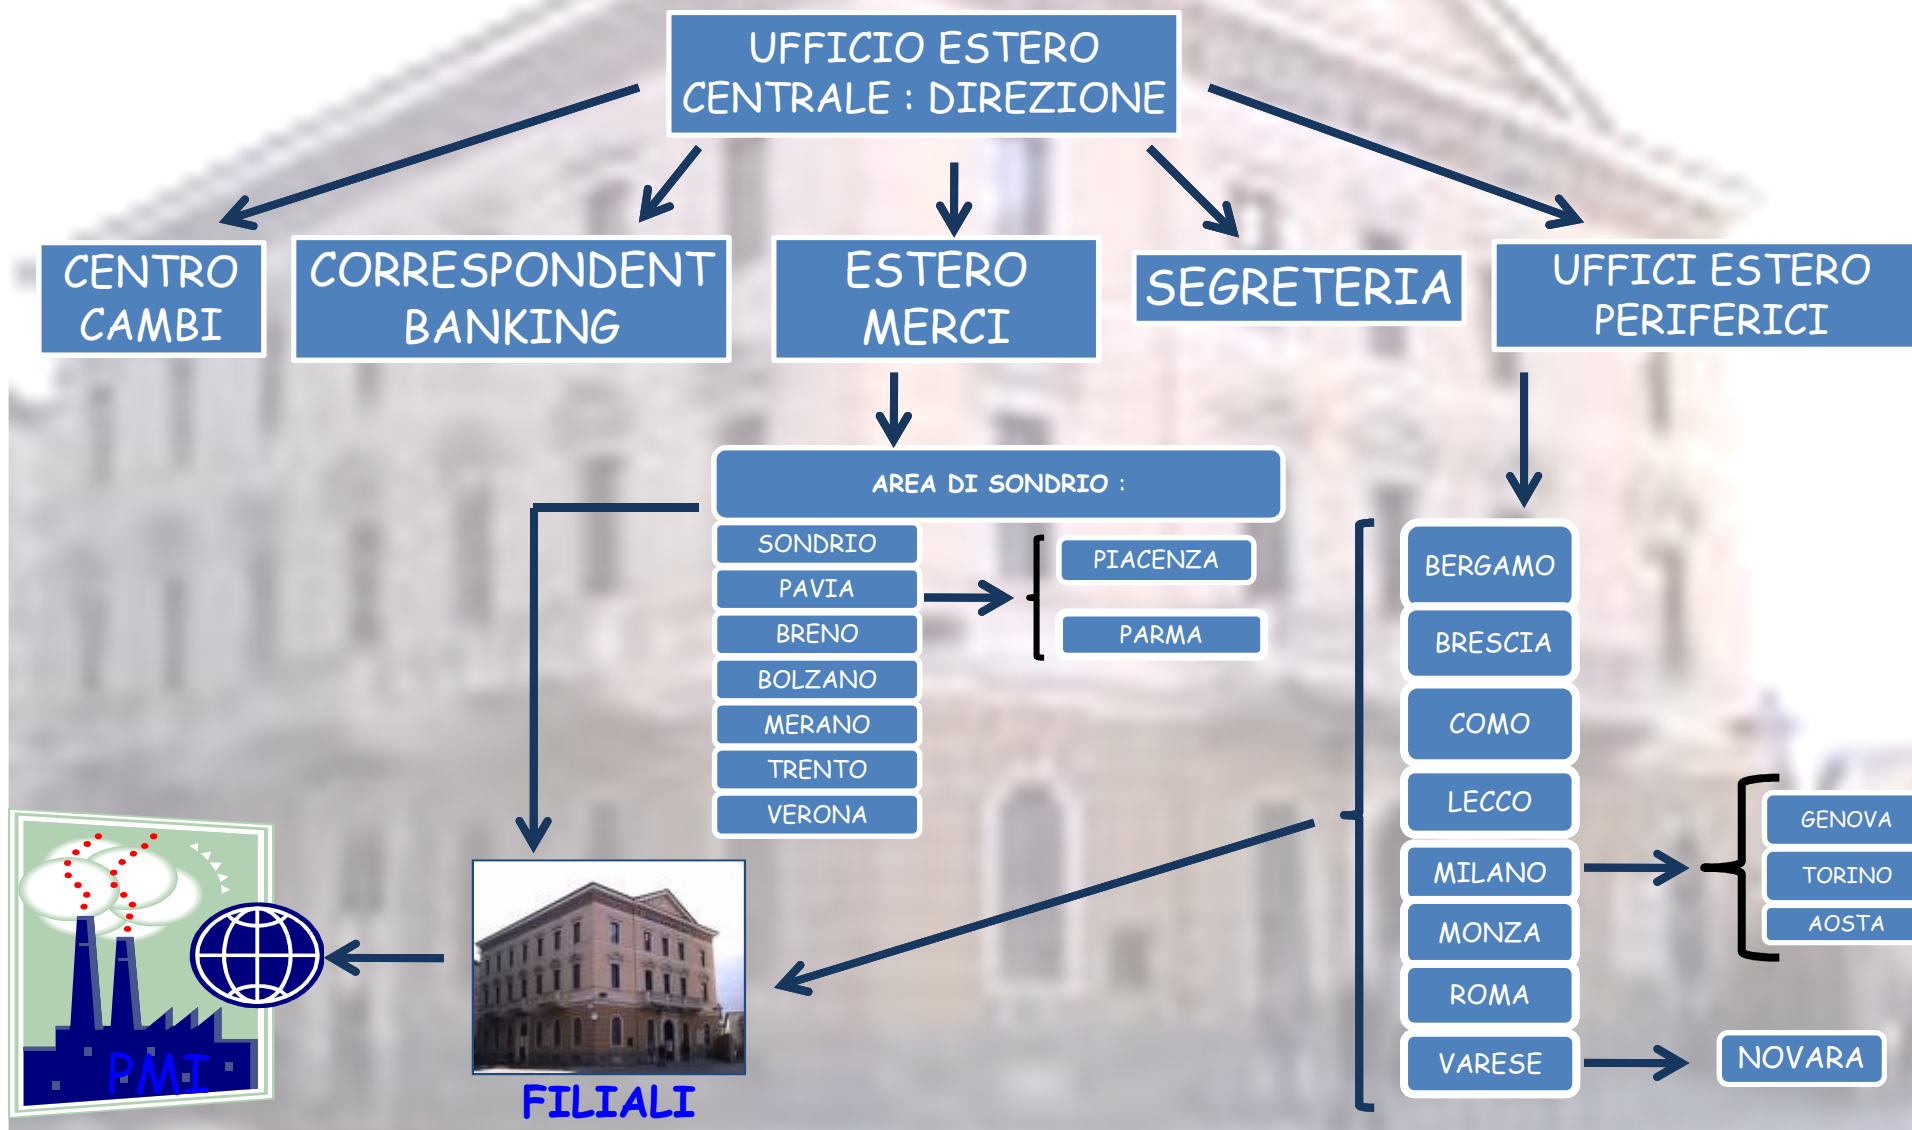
UFFICIO ESTERO CENTRALE : DIREZIONE

CENTRO CAMBI

CORRESPONDENT BANKING

ESTERO MERCI

SEGRETERIA

UFFICI ESTERO PERIFERICI

AREA DI SONDRIO :

SONDRIO
PAVIA
BRENO
BOLZANO
MERANO
TRENTO
VERONA

PIACENZA
PARMA

BERGAMO
BRESCIA
COMO
LECCO
MILANO
MONZA
ROMA
VARESE

GENOVA
TORINO
AOSTA

NOVARA

PMI

FILIALI